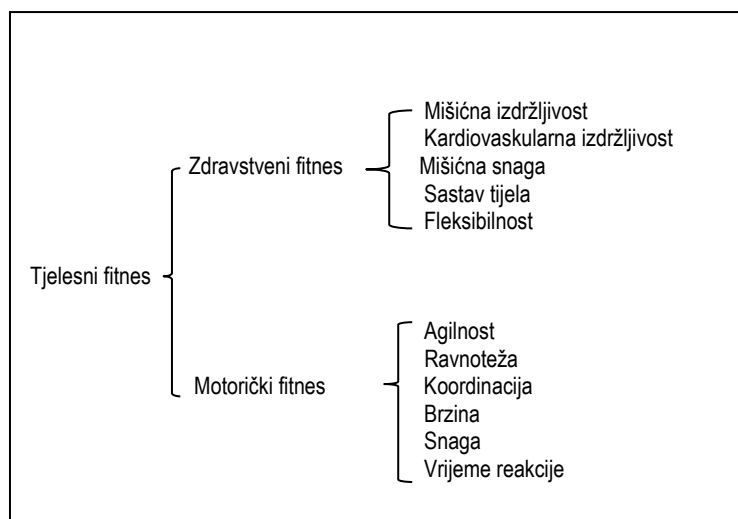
Tjelesni fitnes

Zdravstveni fitnes

Mišićna izdržljivost
Kardiovaskularna izdržljivost
Mišićna snaga
Sastav tijela
Fleksibilnost

Motorički fitnes

Agilnost
Ravnoteža
Koordinacija
Brzina
Snaga
Vrijeme reakcije